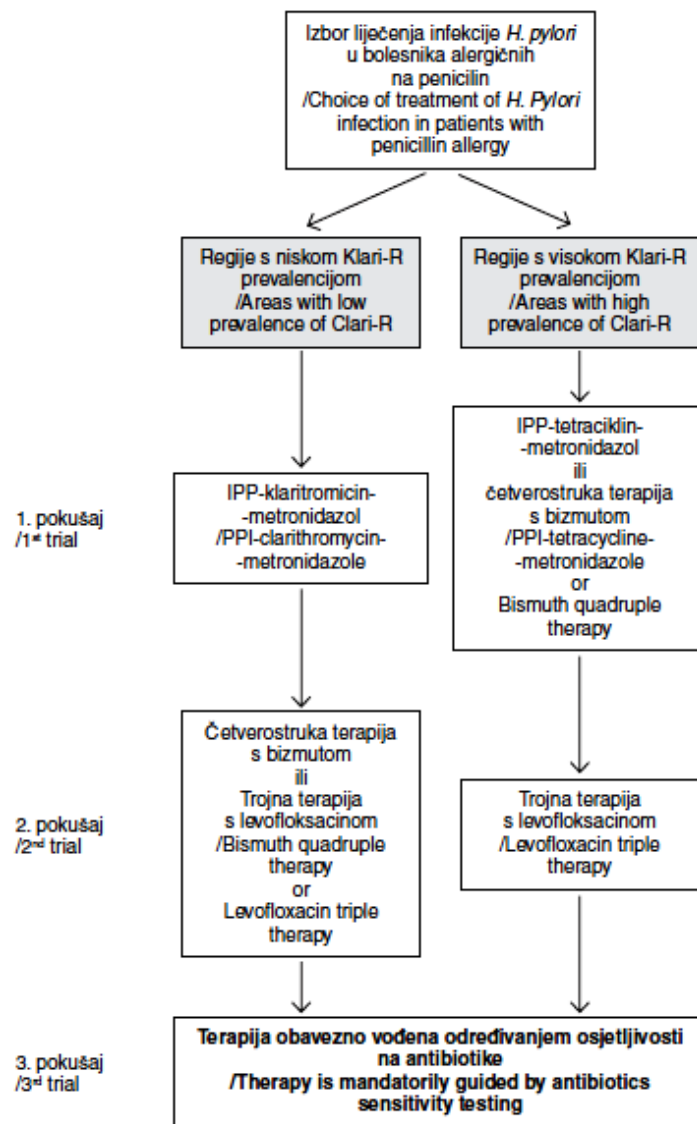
Izbor liječenja infekcije *H. pylori* u bolesnika alergičnih na penicilin /Choice of treatment of *H. Pylori* infection in patients with penicillin allergy

Regije s niskom Klari-R prevalencijom /Areas with low prevalence of Clari-R

Regije s visokom Klari-R prevalencijom /Areas with high prevalence of Clari-R

1. pokušaj /1$^{st}$ trial

IPP-klaritromicin--metronidazol /PPI-clarithromycin--metronidazole

IPP-tetraciklin--metronidazol ili četverostruka terapija s bizmutom /PPI-tetracycline--metronidazole or Bismuth quadruple therapy

2. pokušaj /2$^{nd}$ trial

Četverostruka terapija s bizmutom ili Trojna terapija s levofloksacinom /Bismuth quadruple therapy or Levofloxacin triple therapy

Trojna terapija s levofloksacinom /Levofloxacin triple therapy

3. pokušaj /3$^{rd}$ trial

**Terapija obavezno vođena određivanjem osjetljivosti na antibiotike /Therapy is mandatorily guided by antibiotics sensitivity testing**